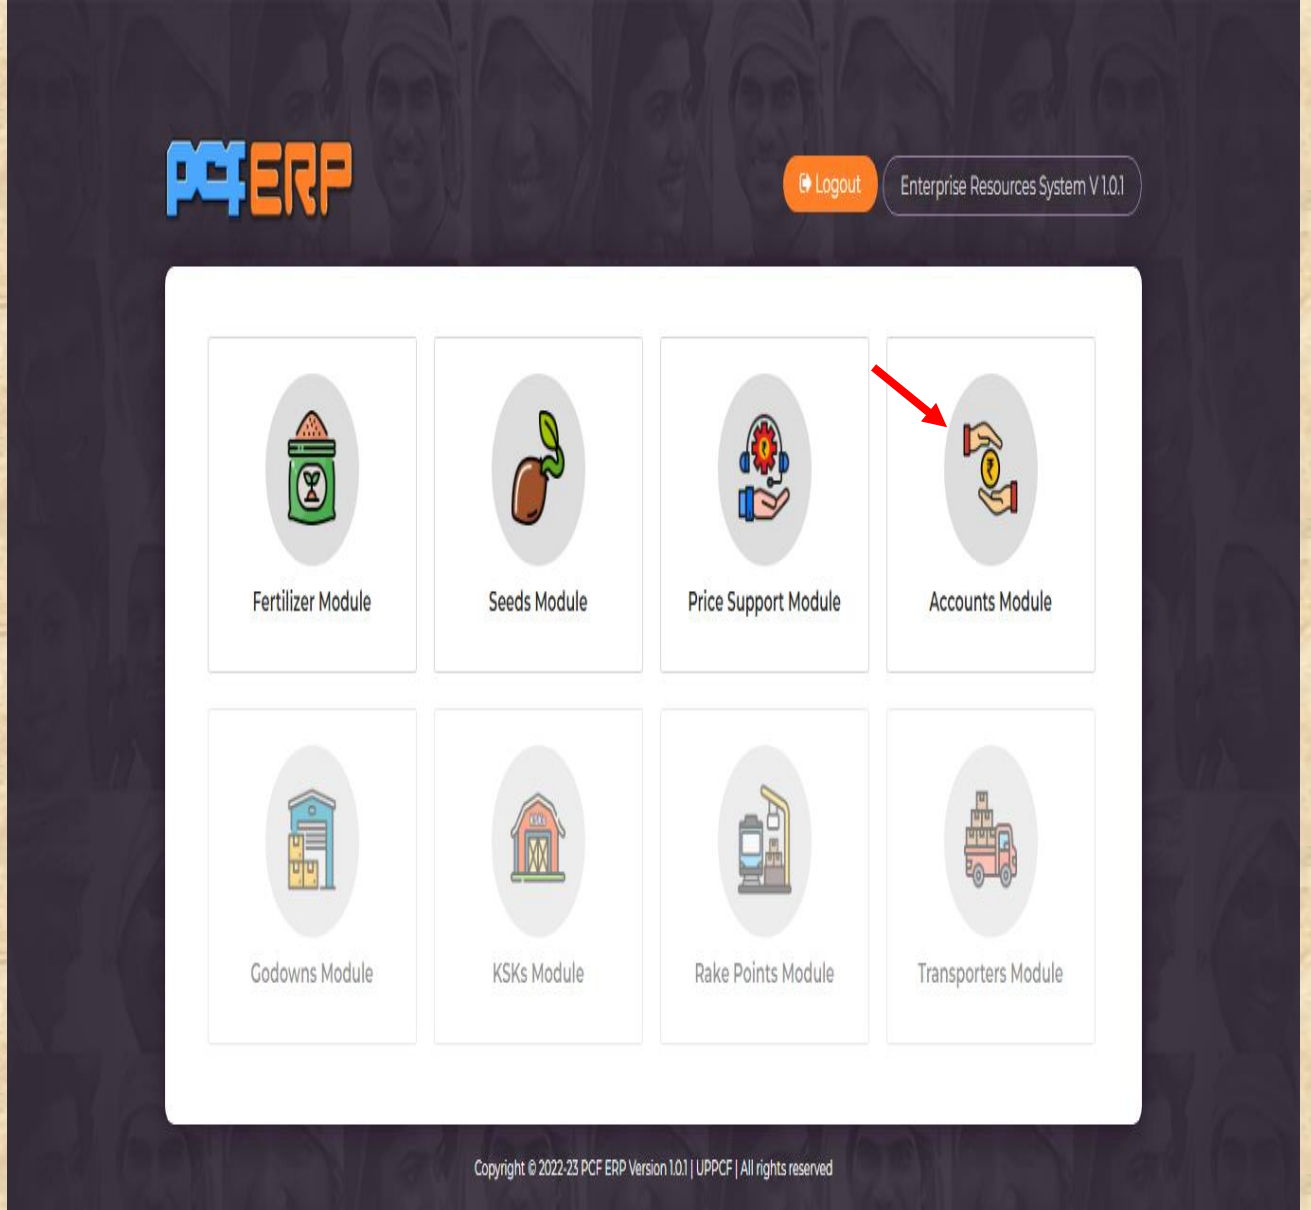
PCF ERP

Logout

Enterprise Resources System V 1.0.1

Fertilizer Module

Seeds Module

Price Support Module

Accounts Module

Godowns Module

KSKs Module

Rake Points Module

Transporters Module

Copyright © 2022-23 PCF ERP Version 1.0.1 | UPPCF | All rights reserved